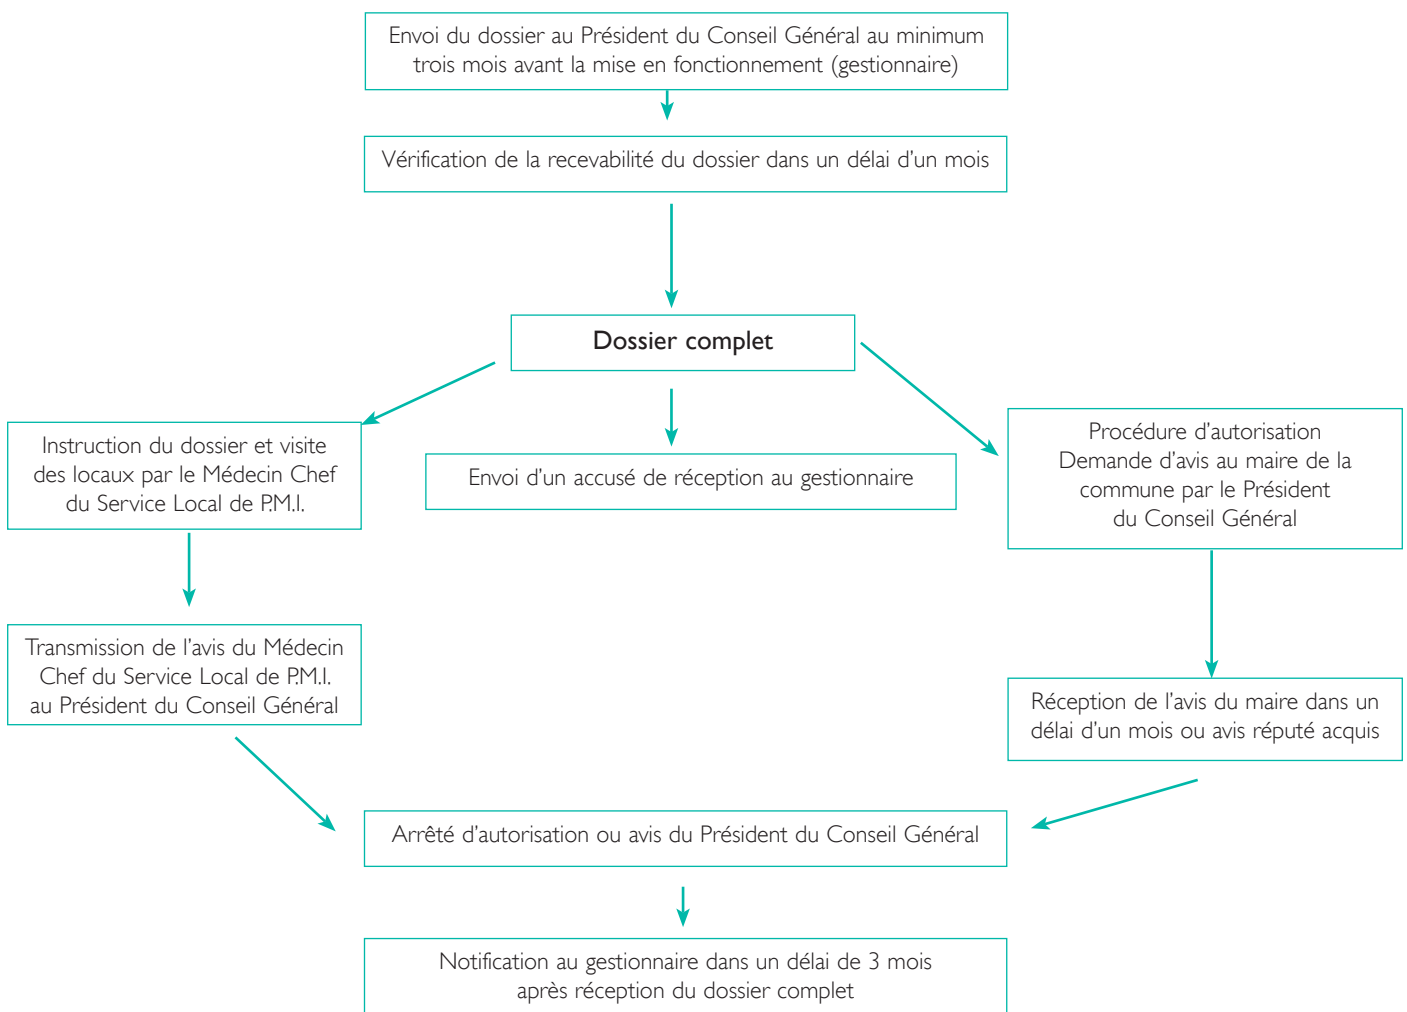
Envoi du dossier au Président du Conseil Général au minimum trois mois avant la mise en fonctionnement (gestionnaire)

Vérification de la recevabilité du dossier dans un délai d'un mois

Dossier complet

Instruction du dossier et visite des locaux par le Médecin Chef du Service Local de P.M.I.

Envoi d'un accusé de réception au gestionnaire

Procédure d'autorisation
Demande d'avis au maire de la commune par le Président du Conseil Général

Transmission de l'avis du Médecin Chef du Service Local de P.M.I. au Président du Conseil Général

Réception de l'avis du maire dans un délai d'un mois ou avis réputé acquis

Arrêté d'autorisation ou avis du Président du Conseil Général

Notification au gestionnaire dans un délai de 3 mois après réception du dossier complet